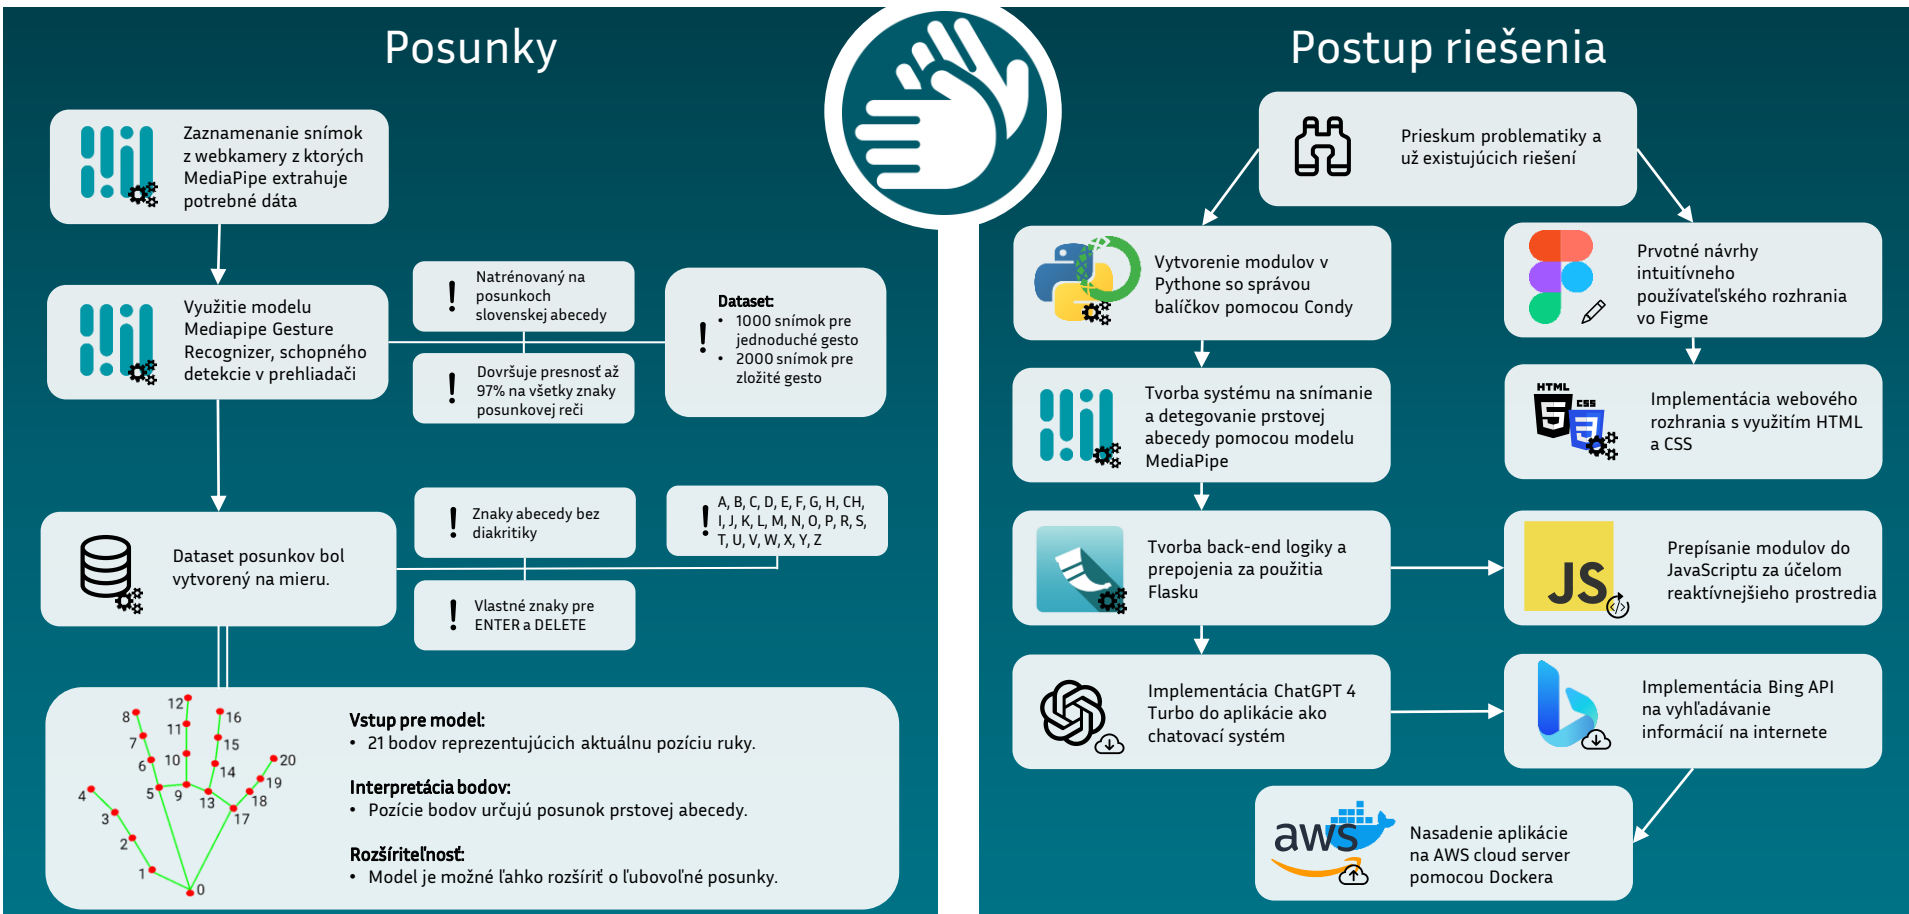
Posunky

Zaznamenanie snímok z webkamery z ktorých MediaPipe extrahuje potrebné dáta

Využitie modelu Mediapipe Gesture Recognizer, schopného detekcie v prehliadači

Natrénovaný na posunkoch slovenskej abecedy

Dovršuje presnosť až 97% na všetky znaky posunkovej reči

Dataset:
• 1000 snímok pre jednoduché gesto
• 2000 snímok pre zložité gesto

Dataset posunkov bol vytvorený na mieru.

Znaky abecedy bez diakritiky

A, B, C, D, E, F, G, H, CH, I, J, K, L, M, N, O, P, R, S, T, U, V, W, X, Y, Z

Vlastné znaky pre ENTER a DELETE

12 8 16 11 7 15 10 6 14 20 19 4 5 9 13 18 3 17 2 1 0

Vstup pre model:
• 21 bodov reprezentujúcich aktuálnu pozíciu ruky.

Interpretácia bodov:
• Pozície bodov určujú posunok prstovej abecedy.

Rozšíriteľnosť:
• Model je možné ľahko rozšíriť o ľubovoľné posunky.

Postup riešenia

Prieskum problematiky a už existujúcich riešení

Vytvorenie modulov v Pythone so správou balíčkov pomocou Condy

Prvotné návrhy intuitívneho používateľského rozhrania vo Figme

Tvorba systému na snímanie a detegovanie prstovej abecedy pomocou modelu MediaPipe

HTML CSS

Implementácia webového rozhrania s využitím HTML a CSS

Tvorba back-end logiky a prepojenia za použitia Flasku

JS

Prepísanie modulov do JavaScriptu za účelom reaktívnejšieho prostredia

Implementácia ChatGPT 4 Turbo do aplikácie ako chatovací systém

Implementácia Bing API na vyhľadávanie informácií na internete

aws

Nasadenie aplikácie na AWS cloud server pomocou Dockera